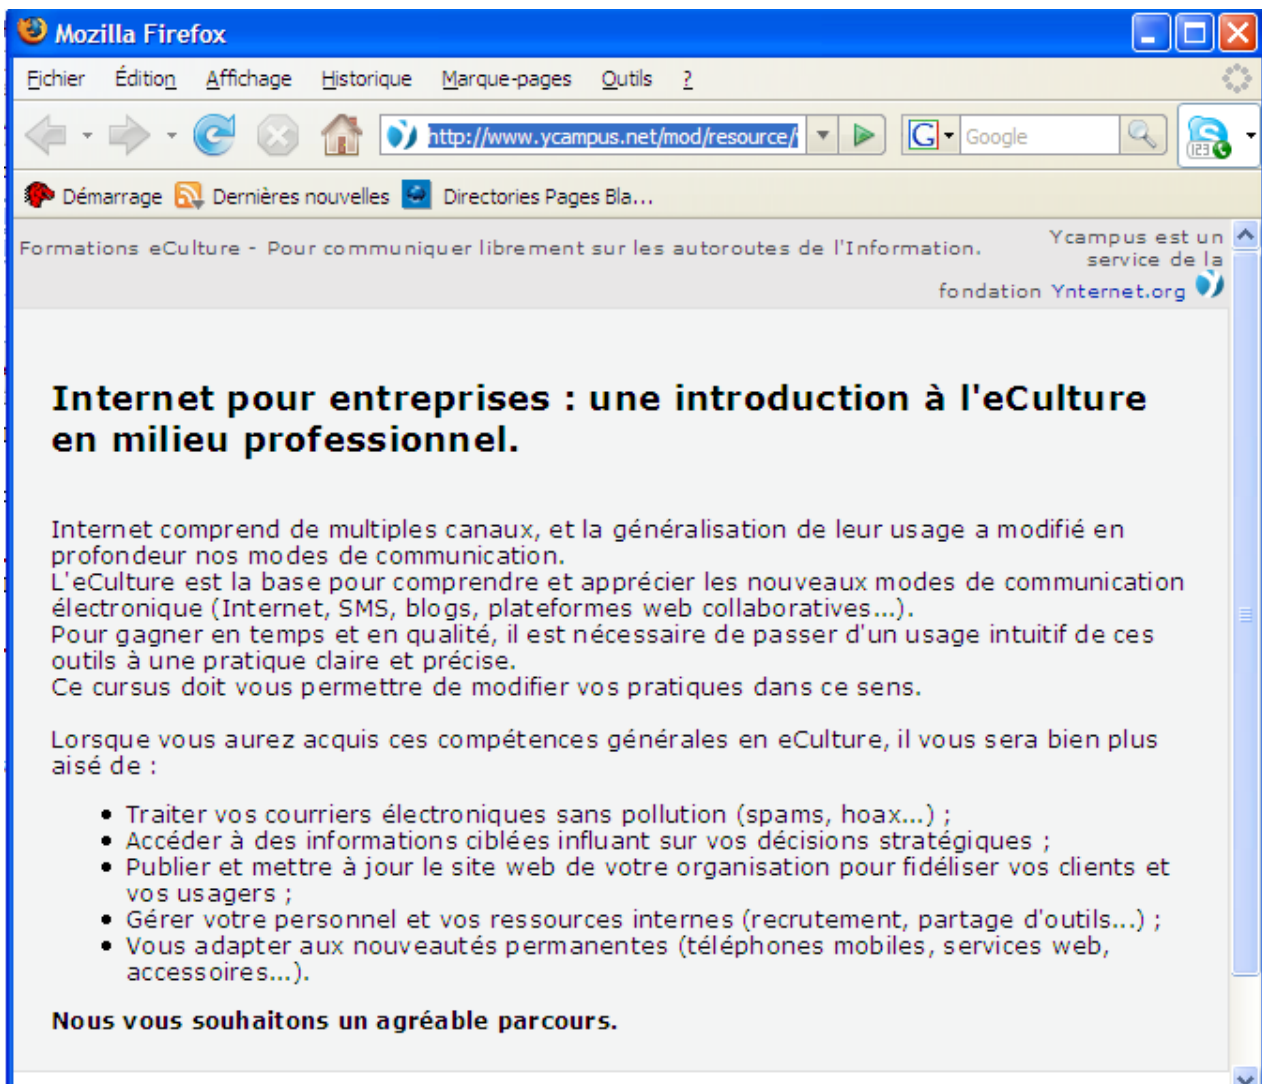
Mozilla Firefox

Fichier Édition Affichage Historique Marque-pages Outils ?

http://www.ycampus.net/mod/resource/

Google

Démarrage Dernières nouvelles Directories Pages Bla...

Formations eCulture - Pour communiquer librement sur les autoroutes de l'Information.

Ycampus est un service de la fondation Ynternet.org

Internet pour entreprises : une introduction à l'eCulture en milieu professionnel.

Internet comprend de multiples canaux, et la généralisation de leur usage a modifié en profondeur nos modes de communication.
L'eCulture est la base pour comprendre et apprécier les nouveaux modes de communication électronique (Internet, SMS, blogs, plateformes web collaboratives...).
Pour gagner en temps et en qualité, il est nécessaire de passer d'un usage intuitif de ces outils à une pratique claire et précise.
Ce cursus doit vous permettre de modifier vos pratiques dans ce sens.

Lorsque vous aurez acquis ces compétences générales en eCulture, il vous sera bien plus aisé de :

- Traiter vos courriers électroniques sans pollution (spams, hoax...) ;
- Accéder à des informations ciblées influant sur vos décisions stratégiques ;
- Publier et mettre à jour le site web de votre organisation pour fidéliser vos clients et vos usagers ;
- Gérer votre personnel et vos ressources internes (recrutement, partage d'outils...) ;
- Vous adapter aux nouveautés permanentes (téléphones mobiles, services web, accessoires...).

Nous vous souhaitons un agréable parcours.